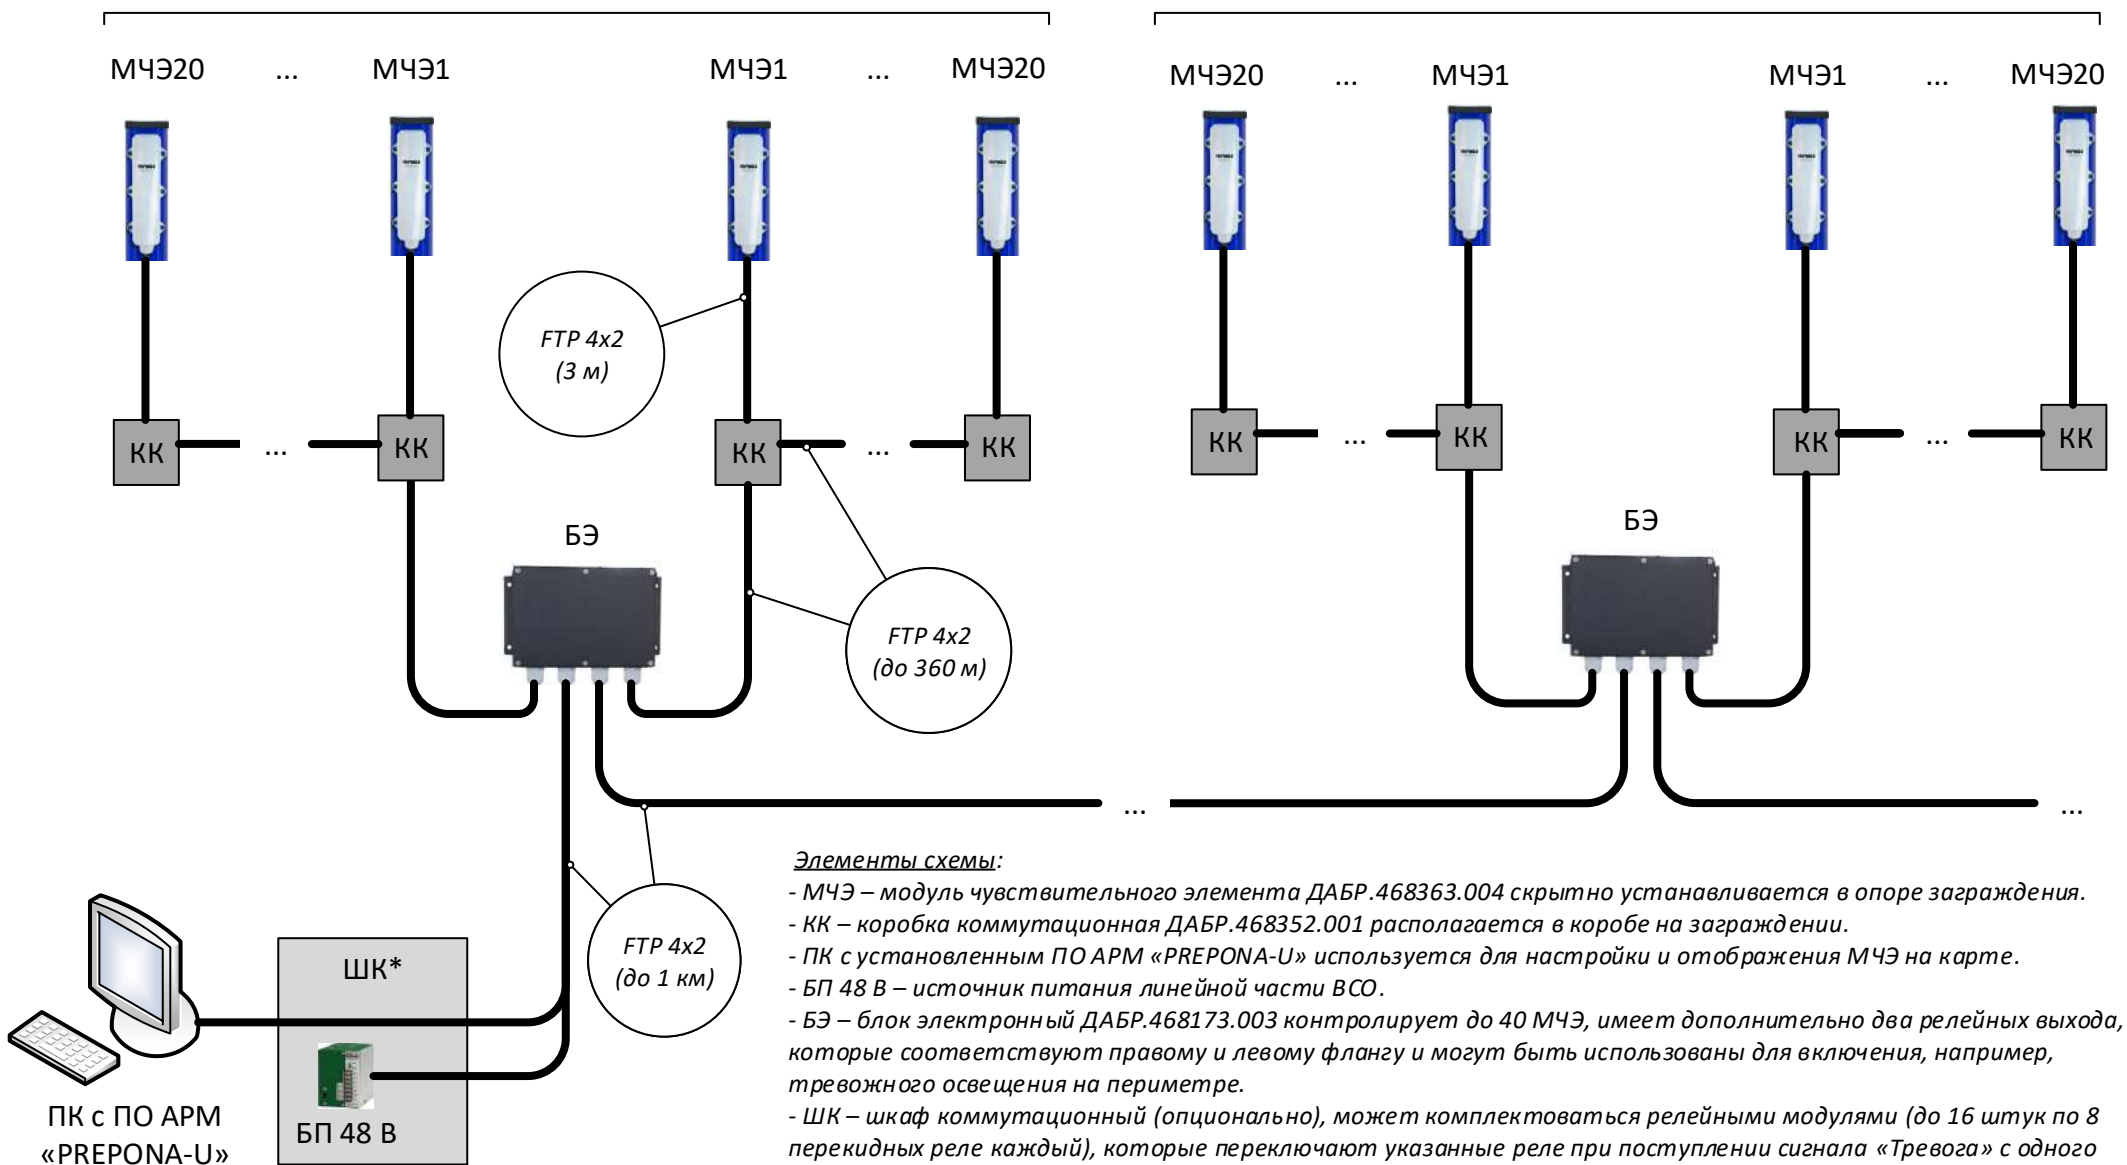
МЧЭ20 ... МЧЭ1 МЧЭ1 ... МЧЭ20

МЧЭ20 ... МЧЭ1 МЧЭ1 ... МЧЭ20

FTP 4x2 (3 м)

КК ... КК КК ... КК

КК ... КК КК ... КК

БЭ

БЭ

FTP 4x2 (до 360 м)

...

...

FTP 4x2 (до 1 км)

ШК*

БП 48 В

ПК с ПО АРМ «PREPONA-U»

Элементы схемы:
- МЧЭ – модуль чувствительного элемента ДАБР.468363.004 скрытно устанавливается в опоре заграждения.
- КК – коробка коммутационная ДАБР.468352.001 располагается в коробе на заграждении.
- ПК с установленным ПО АРМ «PREPONA-U» используется для настройки и отображения МЧЭ на карте.
- БП 48 В – источник питания линейной части ВСО.
- БЭ – блок электронный ДАБР.468173.003 контролирует до 40 МЧЭ, имеет дополнительно два релейных выхода, которые соответствуют правому и левому флангу и могут быть использованы для включения, например, тревожного освещения на периметре.
- ШК – шкаф коммутационный (опционально), может комплектоваться релейными модулями (до 16 штук по 8 перекидных реле каждый), которые переключают указанные реле при поступлении сигнала «Тревога» с одного